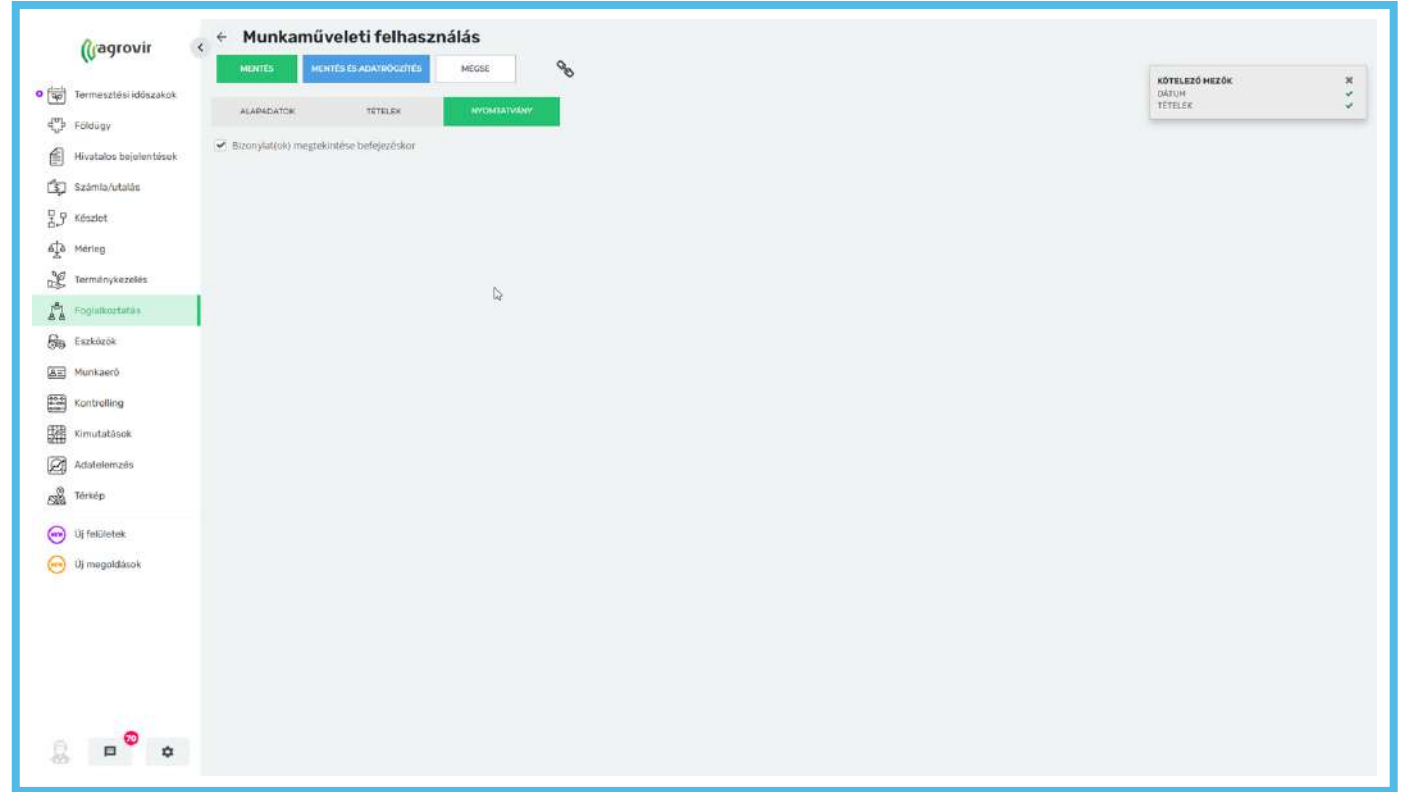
agrovir

Termesztési időszakok
Földügy
Hivatalos bejelentések
Számla/utalás
Készlet
Mérleg
Terménykezelés
Foglalkoztatás
Eszközök
Munkaerő
Kontrolling
Kimutatások
Adatelemzés
Térkép

NEW Új felületek
NEW Új megoldások

70

← Munkaműveleti felhasználás

MENTÉS
MENTÉS ÉS ADATRÖGZÍTÉS
MÉGSE

ALAPADATOK
TÉTELEK
NYOMTATVÁNY

Bizonylat(ok) megtekintése befejezéskor

KÖTELEZŐ MEZŐK
DÁTUM
TÉTELEK